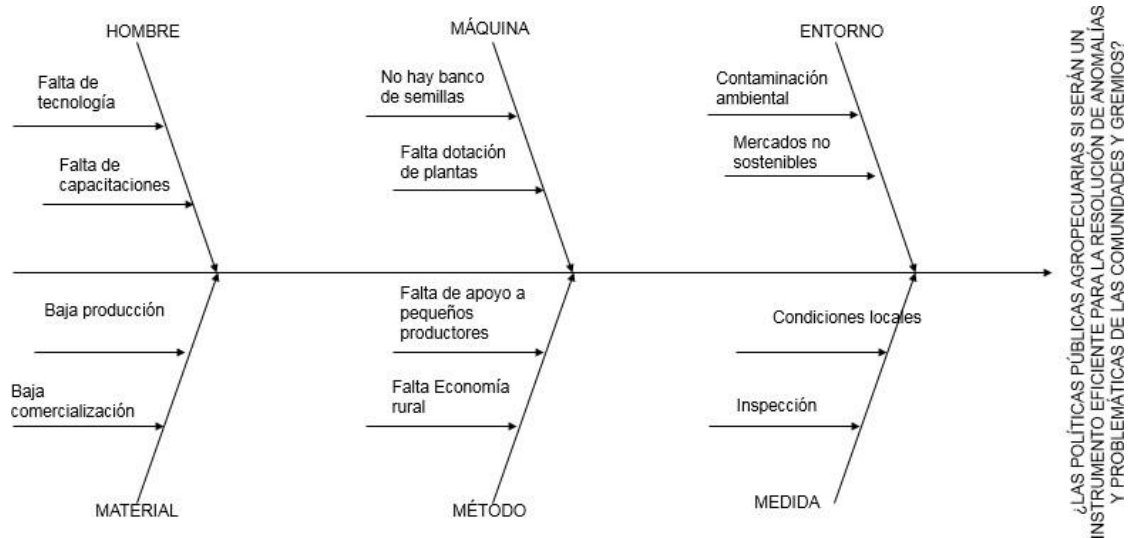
HOMBRE

Falta de tecnología

Falta de capacitaciones

MÁQUINA

No hay banco de semillas

Falta dotación de plantas

ENTORNO

Contaminación ambiental

Mercados no sostenibles

Baja producción

Baja comercialización

MATERIAL

Falta de apoyo a pequeños productores

Falta Economía rural

MÉTODO

Condiciones locales

Inspección

MEDIDA

¿LAS POLÍTICAS PÚBLICAS AGROPECUARIAS SI SERÁN UN INSTRUMENTO EFICIENTE PARA LA RESOLUCIÓN DE ANOMALÍAS Y PROBLEMÁTICAS DE LAS COMUNIDADES Y GREMIOS?